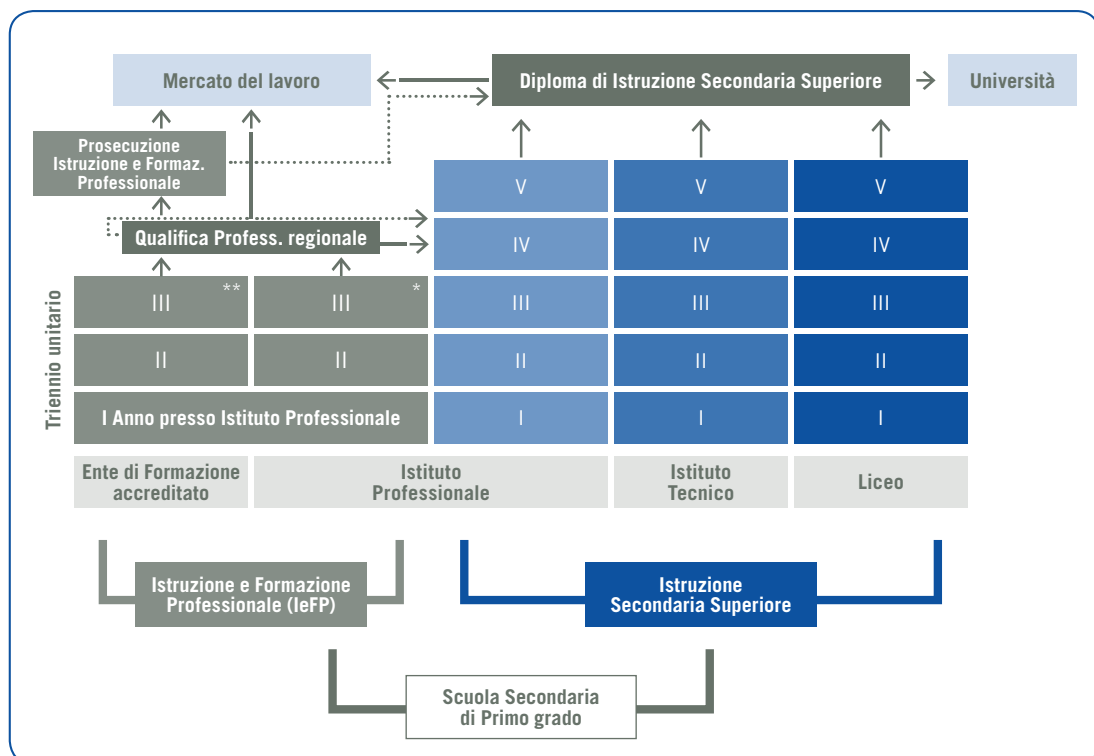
Mercato del lavoro

Diploma di Istruzione Secondaria Superiore

Università

Prosecuzione Istruzione e Formaz. Professionale

Qualifica Profess. regionale

Triennio unitario

| | | | | |
|---|---|---|---|---|
| | | V | V | V |
| | | IV | IV | IV |
| III ** | III * | III | III | III |
| II | II | II | II | II |
| I Anno presso Istituto Professionale | | I | I | I |
| Ente di Formazione accreditato | Istituto Professionale | | Istituto Tecnico | Liceo |

Istruzione e Formazione Professionale (IeFP)

Istruzione Secondaria Superiore

Scuola Secondaria di Primo grado